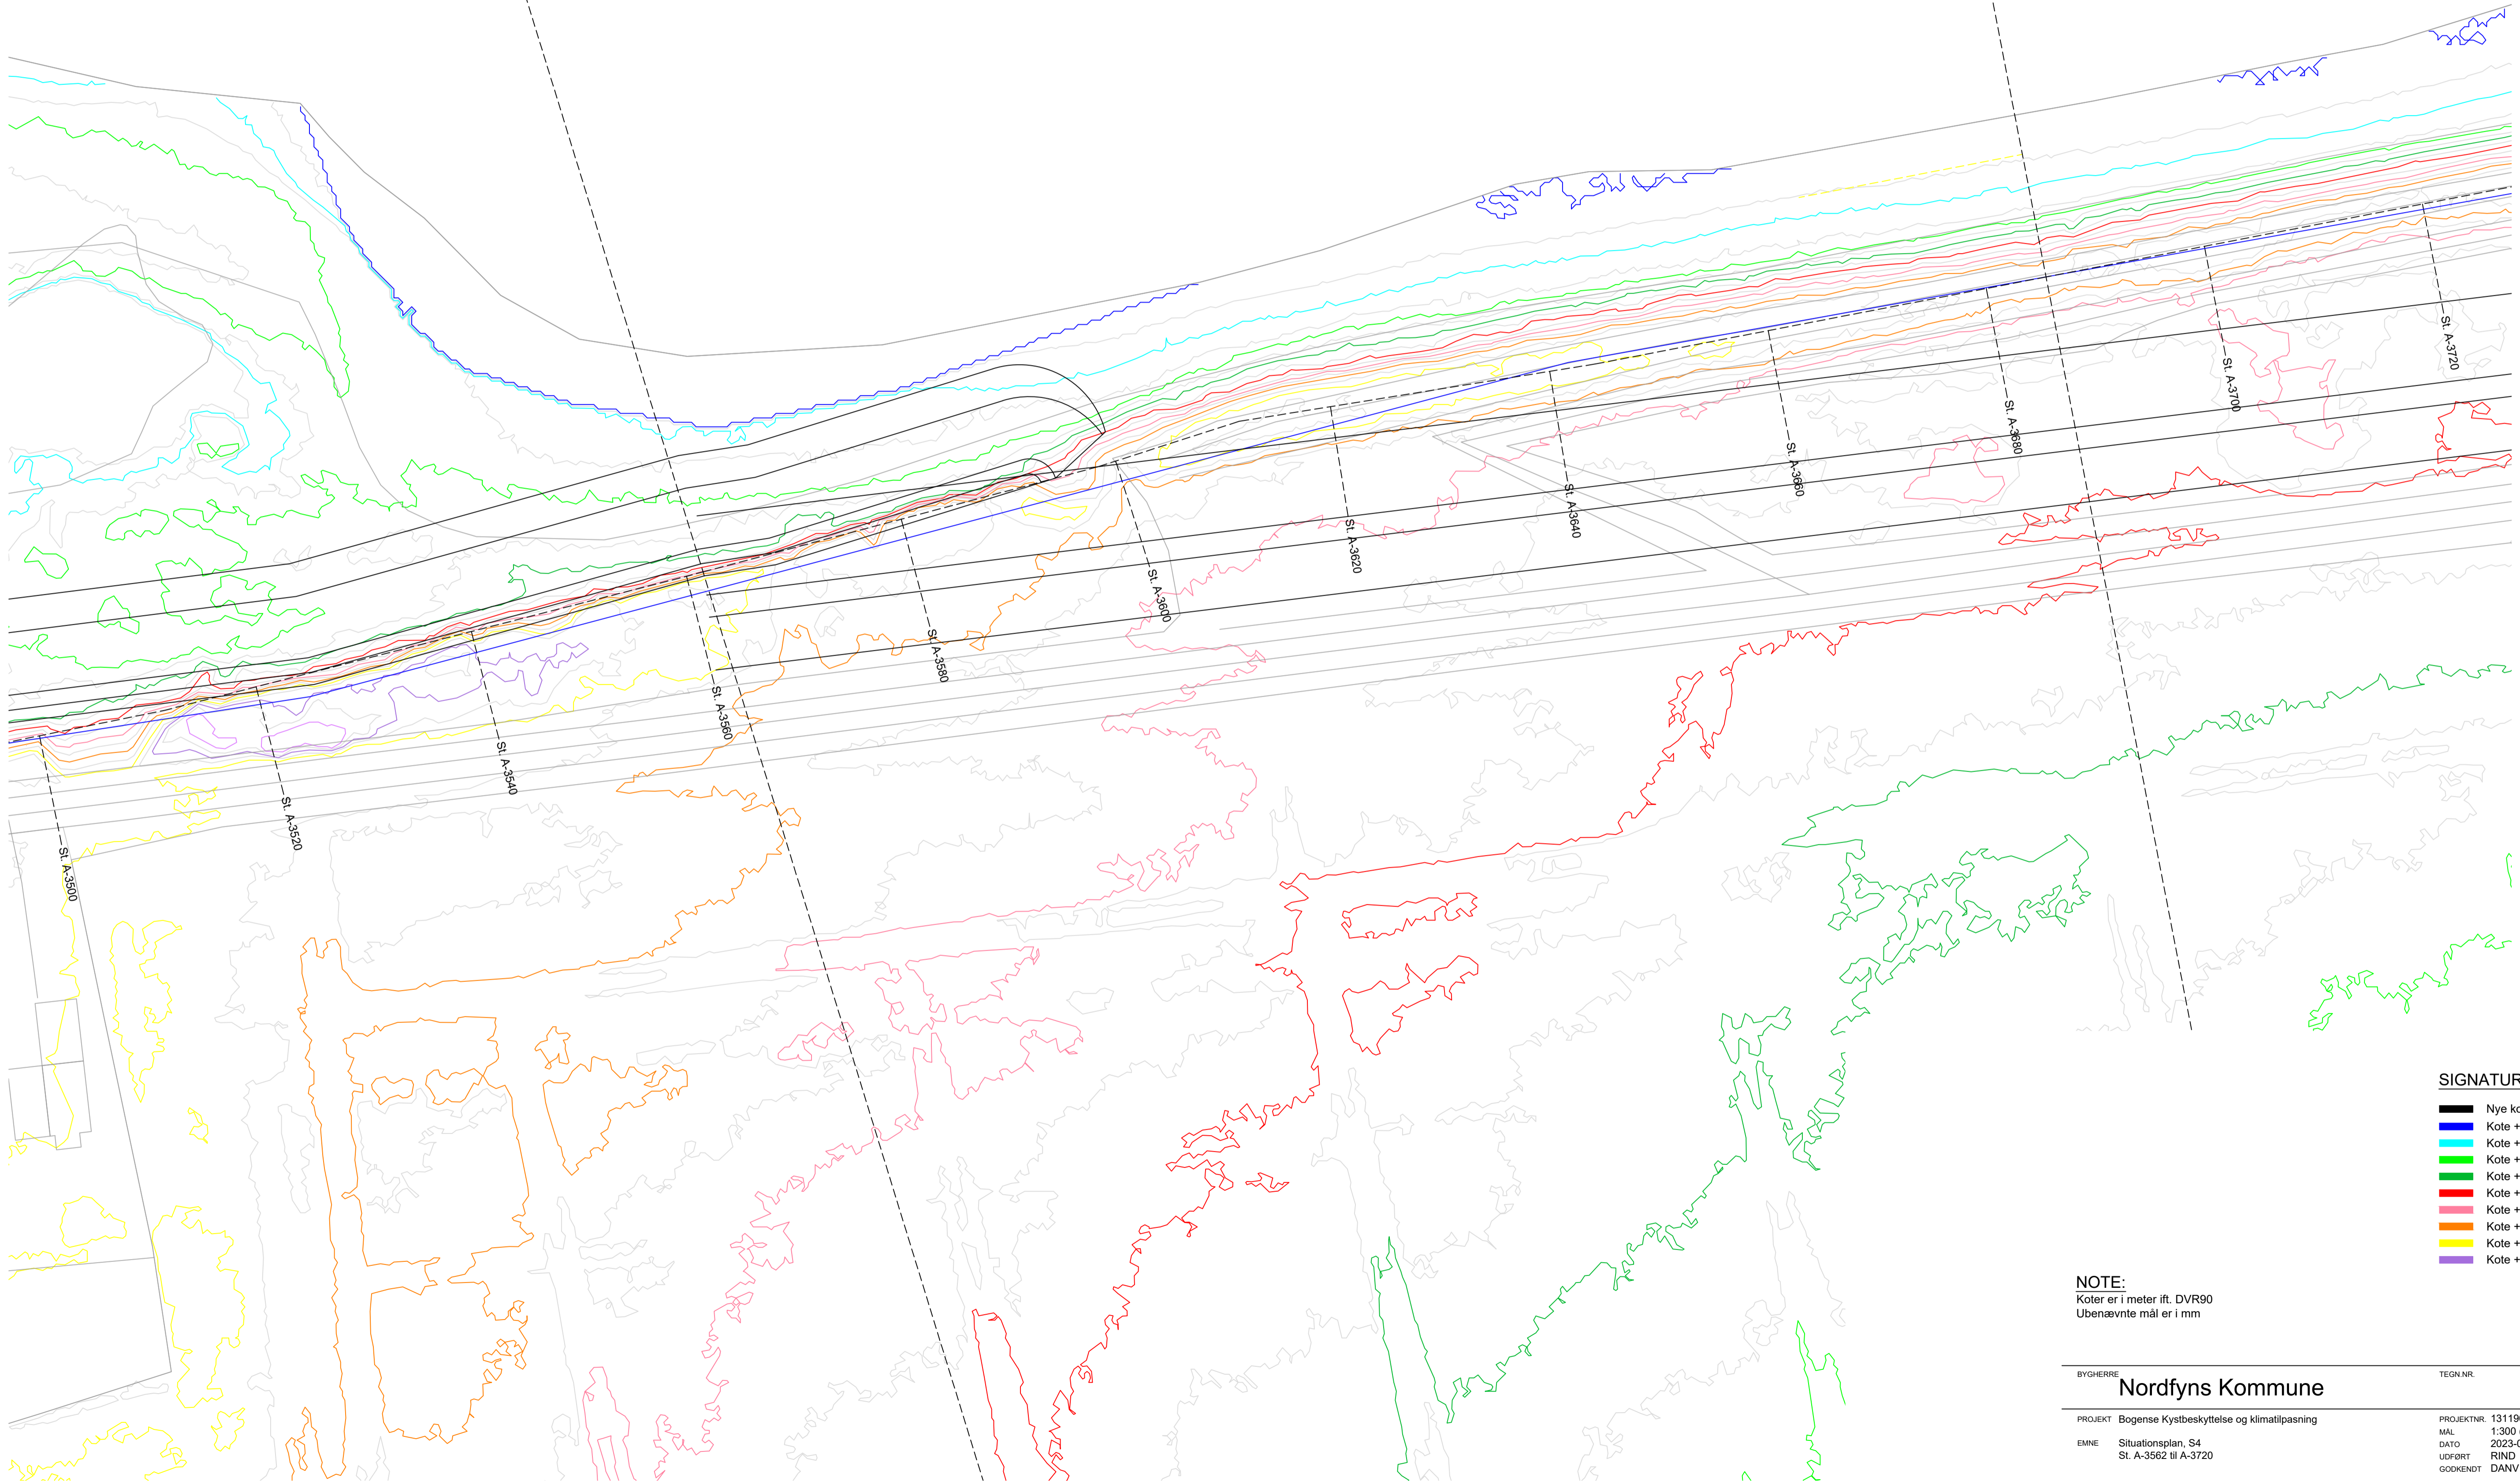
St. A-3500
St. A-3520
St. A-3540
St. A-3560
St. A-3580
St. A-3600
St. A-3620
St. A-3640
St. A-3660
St. A-3680
St. A-3700
St. A-3720

SIGNATUR
Nye ko
Kote +
Kote +
Kote +
Kote +
Kote +
Kote +
Kote +
Kote +
Kote +

NOTE:
Koter er i meter ift. DVR90
Ubenævnte mål er i mm

BYGHERRE Nordfyns Kommune
TEGN.NR.
PROJEKT Bogense Kystbeskyttelse og klimatilpasning
EMNE Situationsplan, S4
St. A-3562 til A-3720
PROJEKTNR. 13119
MÅL 1:300
DATO 2023-
UDFØRT RIND
GODKENDT DANV